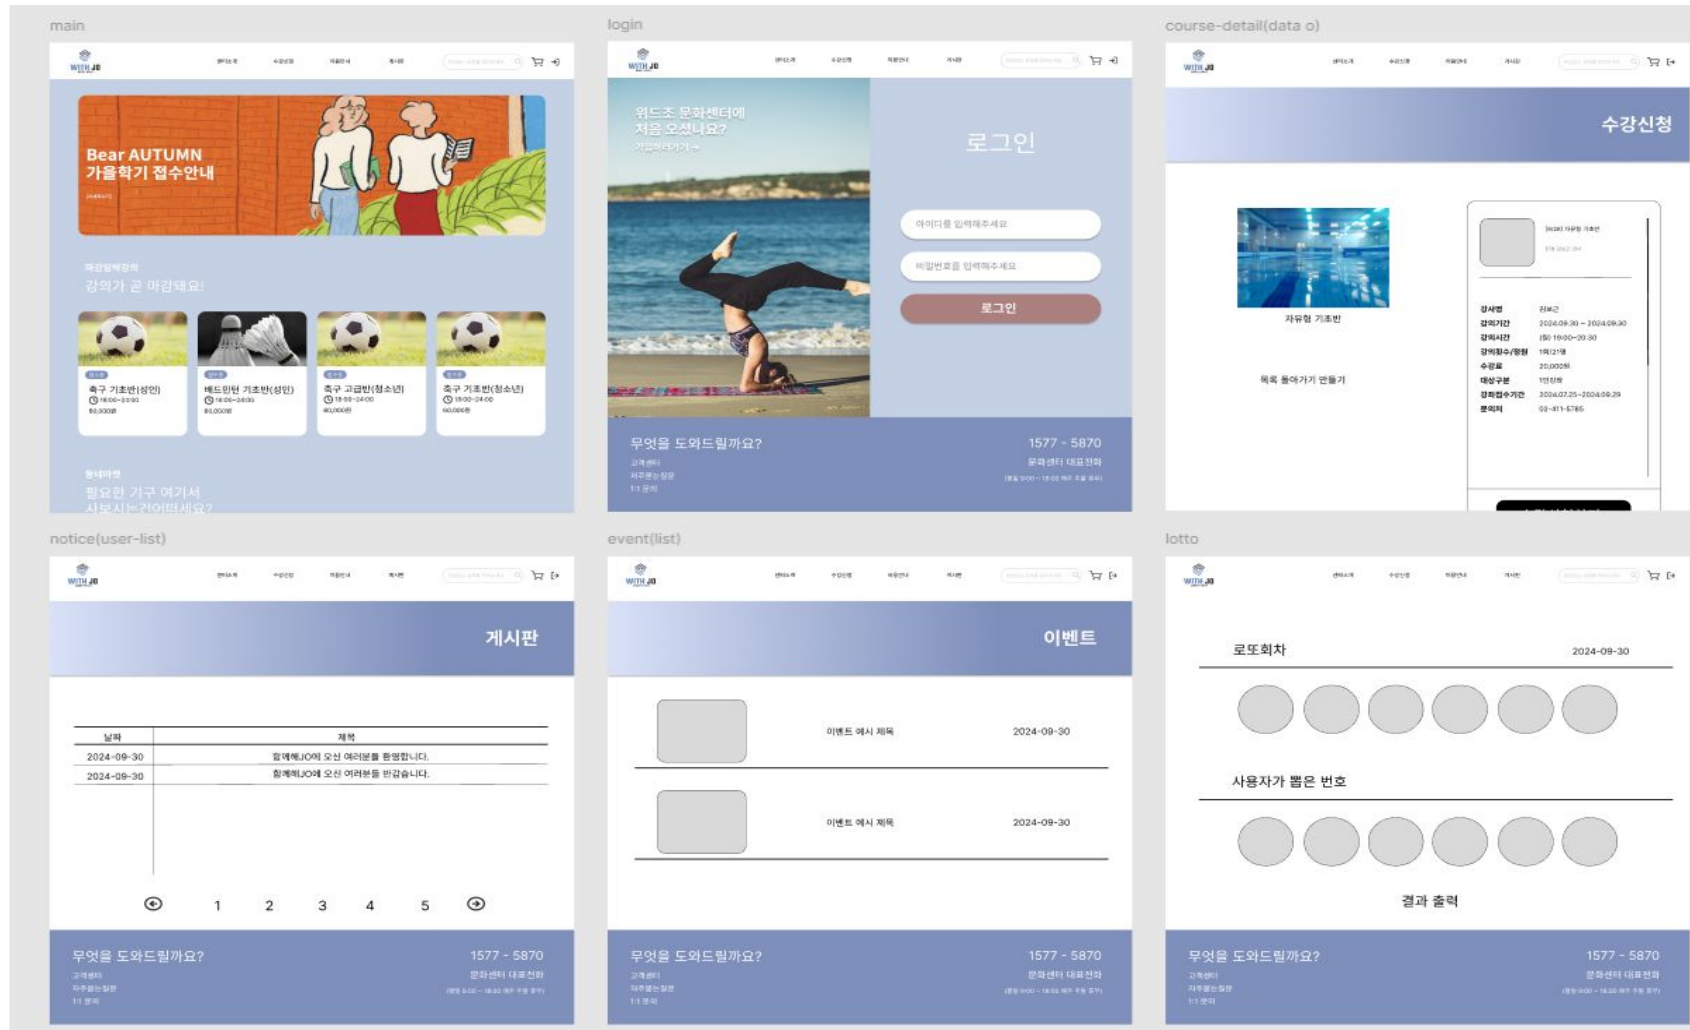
main

WITH JO

Bear AUTUMN
가을학기 접수안내

마감임박강좌
강의가 곧 마감돼요!

축구 기초반(성인)
60,000원

배드민턴 기초반(성인)
80,000원

축구 고급반(청소년)
40,000원

축구 기초반(청소년)
60,000원

동네마켓
필요한 기구 여기서
사보시는건어떠세요?

login

WITH JO

위드조 문화센터에
처음 오셨나요?

로그인

아이디를 입력해주세요

비밀번호를 입력해주세요

로그인

무엇을 도와드릴까요?
1577 - 5870
고객센터
자주묻는질문
1:1 문의
문화센터 대표전화

course-detail(data o)

WITH JO

수강신청

자유형 기초반

목록 돌아가기 만들기

강사명
강의기간
강의시간
강의횟수/정원
수강료
대상구분
강좌접수기간
문의처

2024-09-30 ~ 2024.09.30
20,000원
2024.07.25~2024.09.29
02-411-5785

notice(user-list)

WITH JO

게시판

| 날짜 | 제목 |
|---|---|
| 2024-09-30 | 함께해JO에 오신 여러분을 환영합니다. |
| 2024-09-30 | 함께해JO에 오신 여러분들 반갑습니다. |

1 2 3 4 5

무엇을 도와드릴까요?
1577 - 5870
고객센터
자주묻는질문
1:1 문의
문화센터 대표전화

event(list)

WITH JO

이벤트

이벤트 예시 제목 2024-09-30

이벤트 예시 제목 2024-09-30

무엇을 도와드릴까요?
1577 - 5870
고객센터
자주묻는질문
1:1 문의
문화센터 대표전화

lotto

WITH JO

로또회차 2024-09-30

사용자가 뽑은 번호

결과 출력

무엇을 도와드릴까요?
1577 - 5870
고객센터
자주묻는질문
1:1 문의
문화센터 대표전화